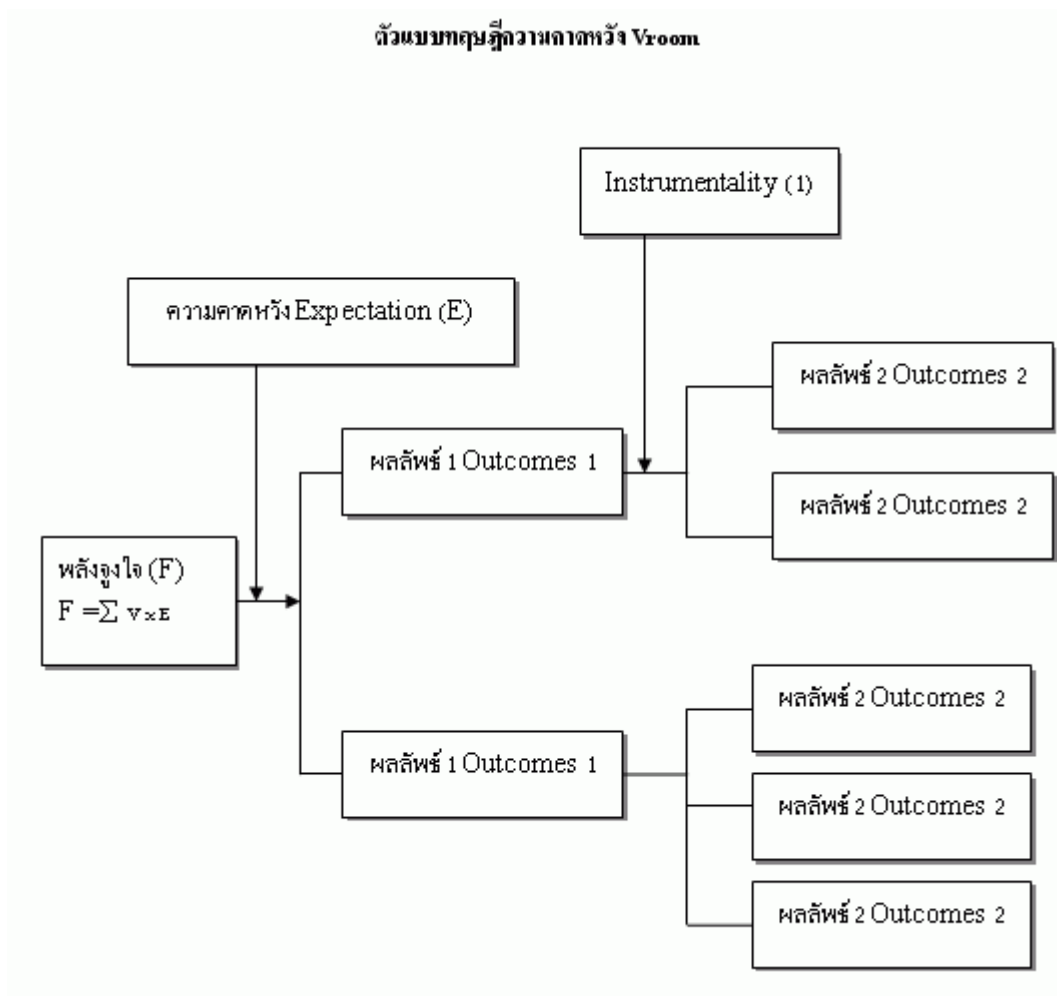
ตัวแบบทฤษฎีความคาดหวัง Vroom

Instrumentality (1)

ความคาดหวัง Expectation (E)

ผลลัพธ์ 2 Outcomes 2

ผลลัพธ์ 1 Outcomes 1

ผลลัพธ์ 2 Outcomes 2

พลังจูงใจ (F)
$F = \sum V \times E$

ผลลัพธ์ 2 Outcomes 2

ผลลัพธ์ 1 Outcomes 1

ผลลัพธ์ 2 Outcomes 2

ผลลัพธ์ 2 Outcomes 2